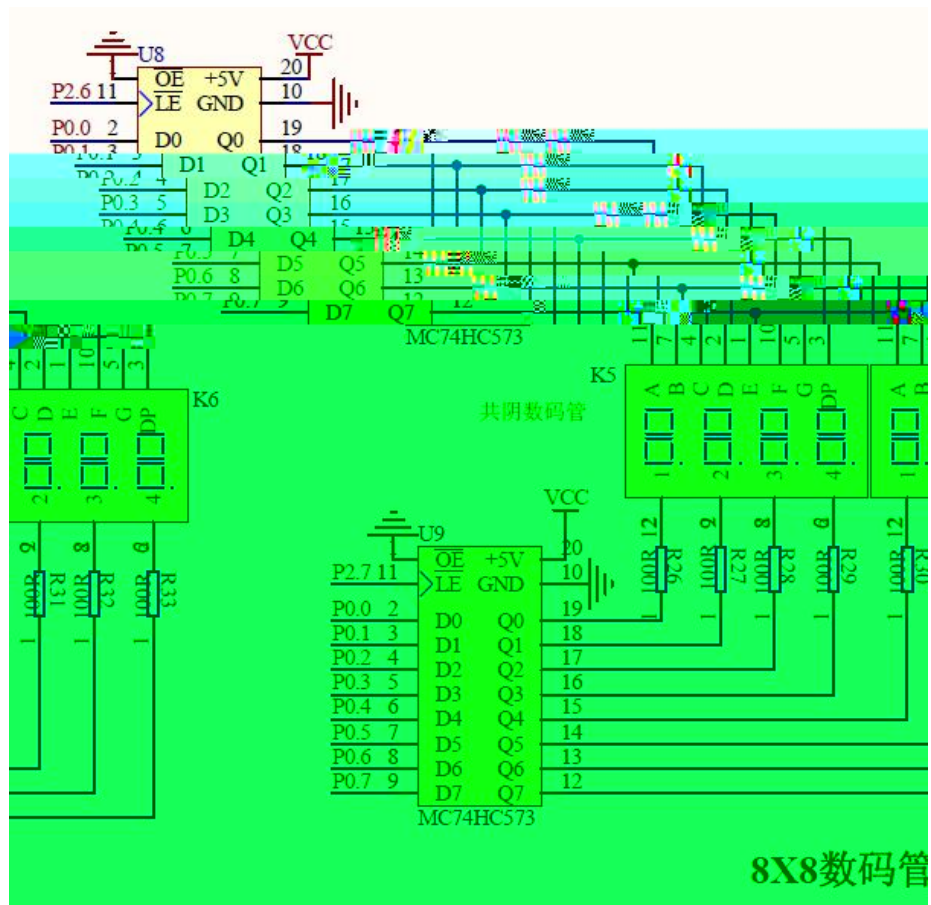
U8
VCC
OE +5V 20
P2.6 11 LE GND 10
P0.0 2 D0 Q0 19
P0.1 3 D1 Q1 18
P0.2 4 D2 Q2 17
P0.3 5 D3 Q3 16
P0.4 6 D4 Q4 15
P0.5 7 D5 Q5 14
P0.6 8 D6 Q6 13
P0.7 9 D7 Q7 12
MC74HC573

K6
C D E F G DP
2 3 4
R31 R32 R33
100R 100R 100R

K5
共阴数码管
A B C D E F G DP
11 7 4 2 1 10 5 3
1 2 3 4
12 9 8 6
R26 R27 R28 R29
100R 100R 100R 100R

U9
VCC
OE +5V 20
P2.7 11 LE GND 10
P0.0 2 D0 Q0 19
P0.1 3 D1 Q1 18
P0.2 4 D2 Q2 17
P0.3 5 D3 Q3 16
P0.4 6 D4 Q4 15
P0.5 7 D5 Q5 14
P0.6 8 D6 Q6 13
P0.7 9 D7 Q7 12
MC74HC573

8X8数码管